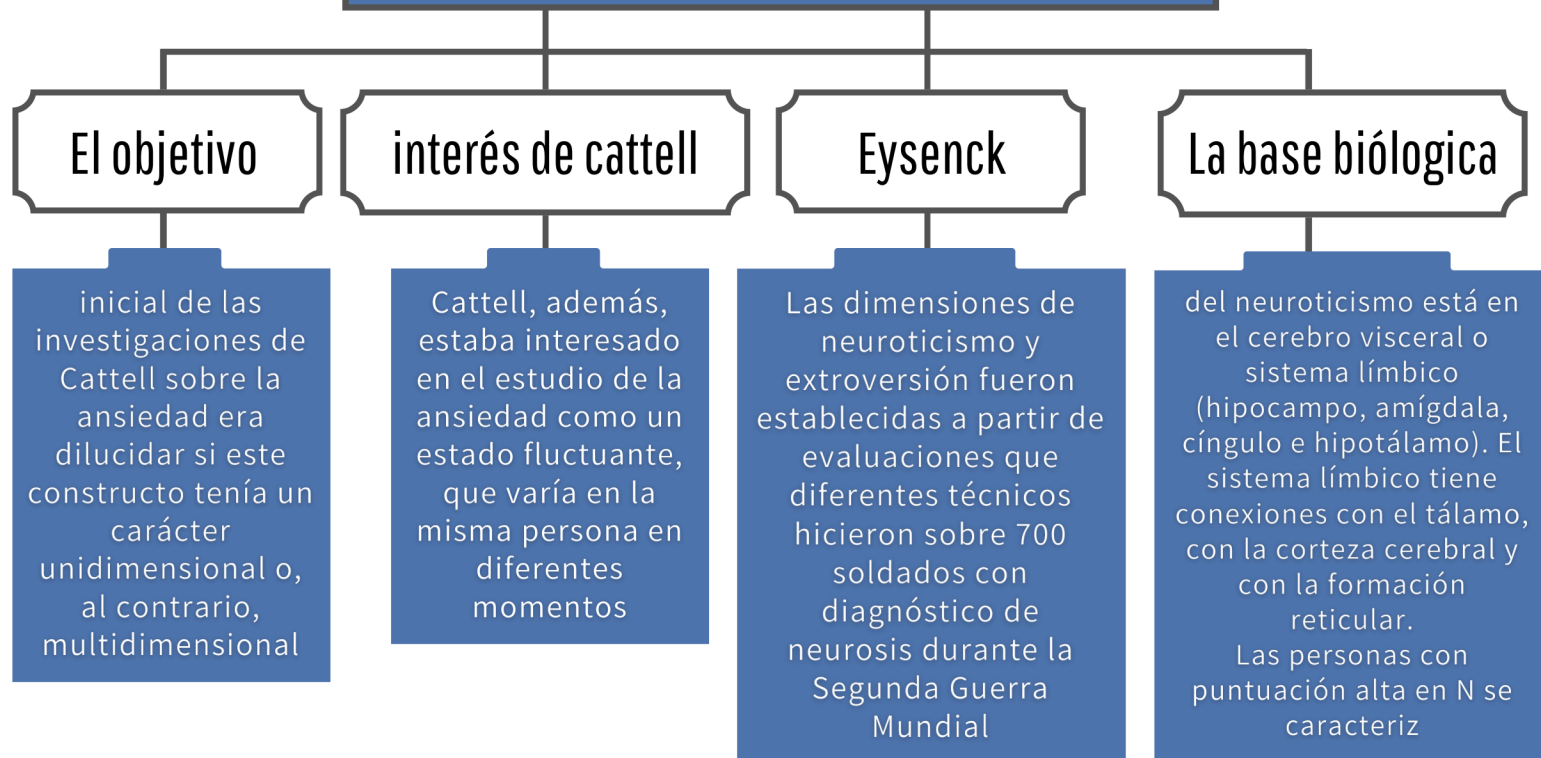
El objetivo

inicial de las investigaciones de Cattell sobre la ansiedad era dilucidar si este constructo tenía un carácter unidimensional o, al contrario, multidimensional

interés de cattell

Cattell, además, estaba interesado en el estudio de la ansiedad como un estado fluctuante, que varía en la misma persona en diferentes momentos

Eysenck

Las dimensiones de neuroticismo y extroversión fueron establecidas a partir de evaluaciones que diferentes técnicos hicieron sobre 700 soldados con diagnóstico de neurosis durante la Segunda Guerra Mundial

La base biólogica

del neuroticismo está en el cerebro visceral o sistema límbico (hipocampo, amígdala, cíngulo e hipotálamo). El sistema límbico tiene conexiones con el tálamo, con la corteza cerebral y con la formación reticular.
Las personas con puntuación alta en N se caracteriz